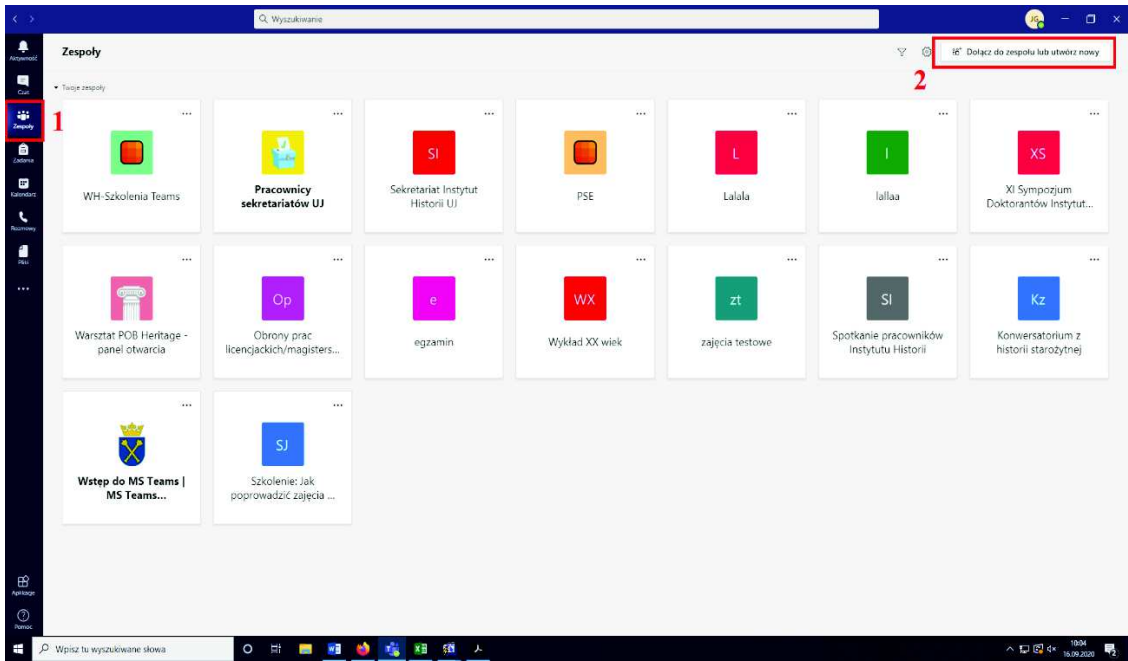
Wyszukiwanie

JG

Aktywność
Czat
Zespoły
Zadania
Kalendarz
Rozmowy
Pliki
...
Aplikacje
Pomoc

1

Zespoły

Dołącz do zespołu lub utwórz nowy

2

▾ Twoje zespoły

...
WH-Szkolenia Teams

...
Pracownicy sekretariatów UJ

...
SI
Sekretariat Instytut Historii UJ

...
PSE

...
L
Lalala

...
l
lallaa

...
XS
XI Sympozjum Doktorantów Instytut...

...
Warsztat POB Heritage - panel otwarcia

...
Op
Obrony prac licencjackich/magisters...

...
e
egzamin

...
WX
Wykład XX wiek

...
zt
zajęcia testowe

...
SI
Spotkanie pracowników Instytutu Historii

...
Kz
Konwersatorium z historii starożytnej

...
Wstęp do MS Teams | MS Teams...

...
SJ
Szkolenie: Jak poprowadzić zajęcia ...

Wpisz tu wyszukiwane słowa

10:04
16.09.2020